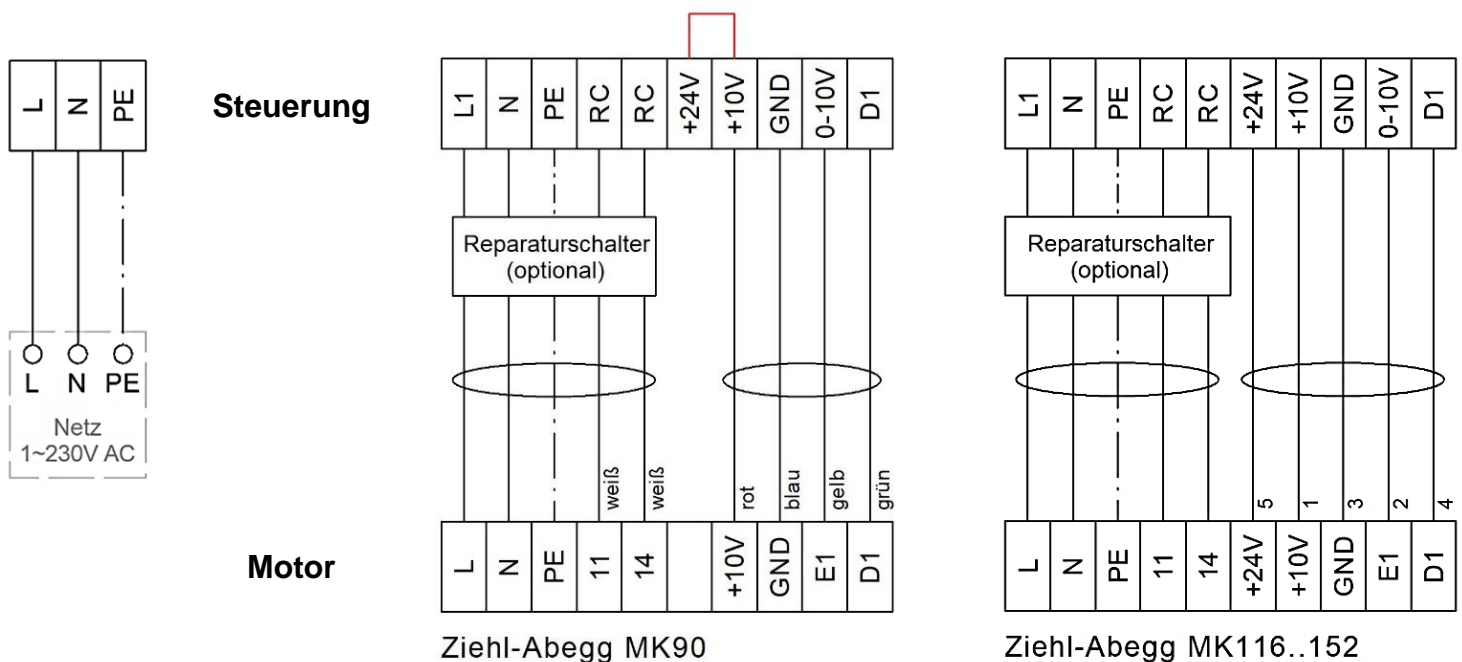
L N PE

Steuerung

L1 N PE RC RC +24V +10V GND 0-10V D1

Reparaturschalter (optional)

weiß weiß rot blau gelb grün

L N PE 11 14 +10V GND E1 D1

Motor

Ziehl-Abegg MK90

L1 N PE RC RC +24V +10V GND 0-10V D1

Reparaturschalter (optional)

5 1 3 2 4

L N PE 11 14 +24V +10V GND E1 D1

Ziehl-Abegg MK116..152

L N PE
Netz
1~230V AC